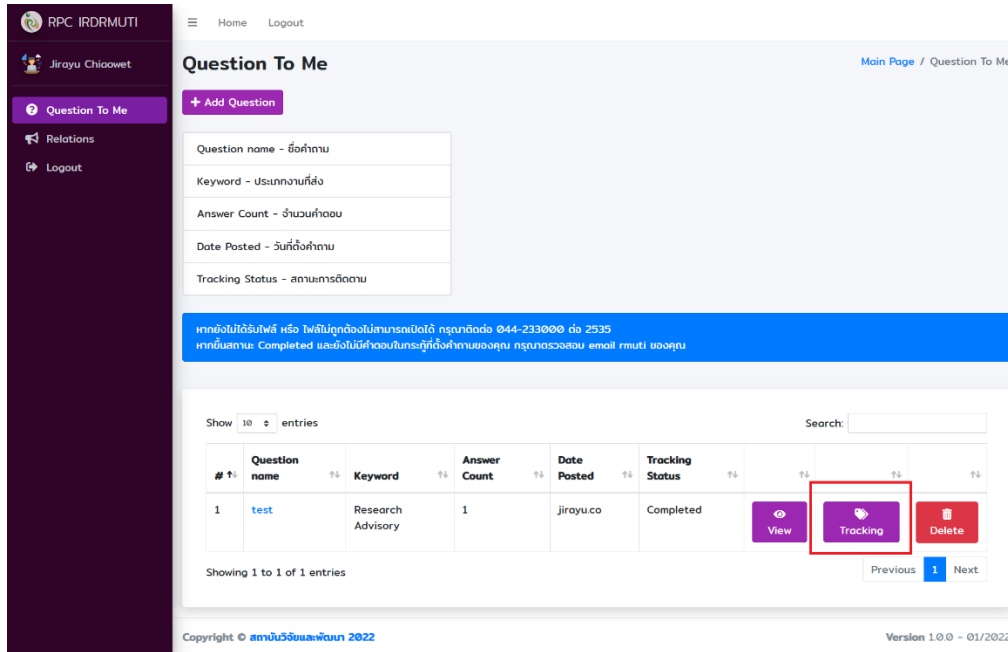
RPC IRDRMUTI

Jirayu Chiaowet

Question To Me

Relations

Logout

Home Logout

Question To Me

Main Page / Question To Me

+ Add Question

Question name - ชื่อคำถาม

Keyword - ประเภทงานที่ส่ง

Answer Count - จำนวนคำตอบ

Date Posted - วันที่ตั้งคำถาม

Tracking Status - สถานะการติดตาม

หากยังไม่ได้รับไฟล์ หรือ ไฟล์ไม่ถูกต้องไม่สามารถเปิดได้ กรุณาติดต่อ 044-233000 ต่อ 2535
หากขึ้นสถานะ Completed และยังไม่มีคำตอบในกระทู้ที่ตั้งคำถามของคุณ กรุณาตรวจสอบ email rmuti ของคุณ

Show 10 entries

Search:

| # | Question name | Keyword | Answer Count | Date Posted | Tracking Status | | | |
|---|---|---|---|---|---|---|---|---|
| 1 | test | Research Advisory | 1 | jirayu.co | Completed | View | Tracking | Delete |

Showing 1 to 1 of 1 entries

Previous 1 Next

Copyright © สถาบันวิจัยและพัฒนา 2022

Version 1.0.0 - 01/2022